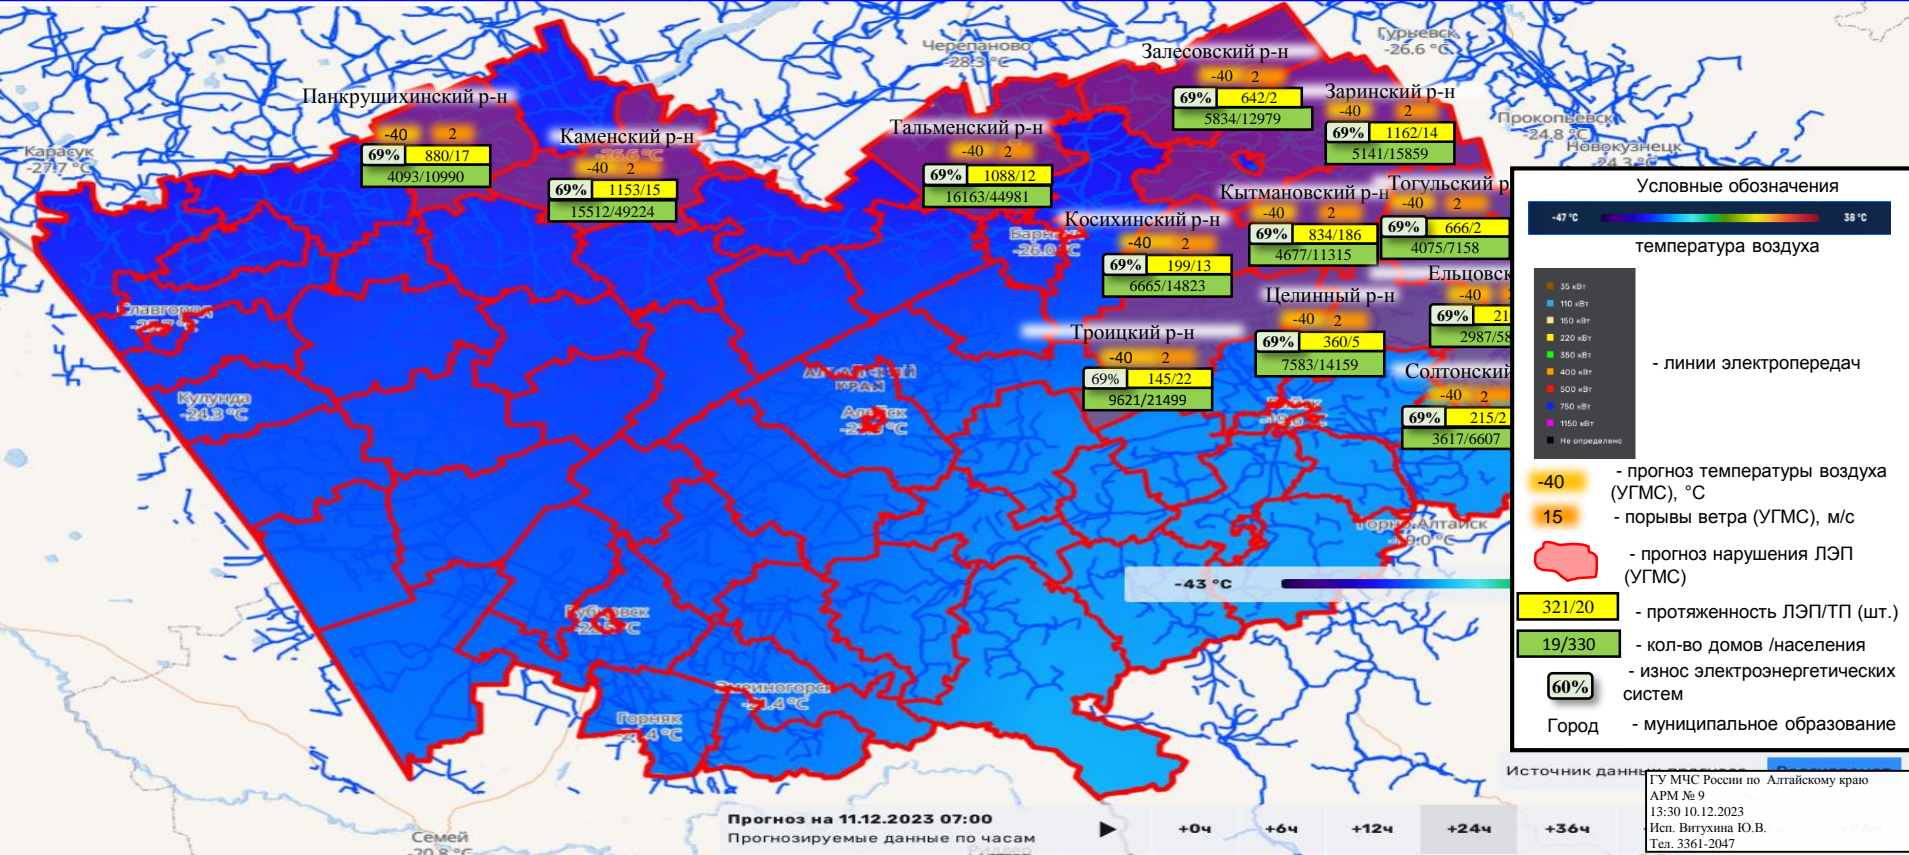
Черепаново
-28.3 °C
Гурьевск
-26.6 °C
Залесовский р-н
-40 2
69% 642/2
5834/12979
Заринский р-н
-40 2
69% 1162/14
5141/15859
Прокопьевск
-24.8 °C
Новокузнецк
-24.3 °C
Панкрушихинский р-н
-40 2
69% 880/17
4093/10990
Каменский р-н
-40 2
69% 1153/15
15512/49224
Тальменский р-н
-40 2
69% 1088/12
16163/44981
Карасук
-27.7 °C
Кытмановский р-н
-40 2
69% 834/186
4677/11315
Тогульский р
-40 2
69% 666/2
4075/7158
Косихинский р-н
-40 2
69% 199/13
6665/14823
Барнаул
-26.0 °C
Ельцовск
-40
69% 21
2987/58
Целинный р-н
-40 2
69% 360/5
7583/14159
Славгород
Троицкий р-н
-40 2
69% 145/22
9621/21499
Солтонский
-40 2
69% 215/2
3617/6607
Алтайский край
Алейск
-23 °C
Кулунда
-24.3 °C
Горно-Алтайск
-19.0 °C
-43 °C
Рубцовск
-22 °C
Змеиногорск
-21.4 °C
Горняк
-21.4 °C
Семей
-20.8 °C
Прогноз на 11.12.2023 07:00
Прогнозируемые данные по часам
+0ч +6ч +12ч +24ч +36ч
Источник данных прогноз

Условные обозначения
-47 °C 38 °C
температура воздуха
35 кВт
110 кВт
150 кВт
220 кВт
350 кВт
400 кВт
500 кВт
750 кВт
1150 кВт
Не определено
- линии электропередач
-40 - прогноз температуры воздуха (УГМС), °C
15 - порывы ветра (УГМС), м/с
- прогноз нарушения ЛЭП (УГМС)
321/20 - протяженность ЛЭП/ТП (шт.)
19/330 - кол-во домов /населения
60% - износ электроэнергетических систем
Город - муниципальное образование

ГУ МЧС России по Алтайскому краю
АРМ № 9
13:30 10.12.2023
Исп. Витухина Ю.В.
Тел. 3361-2047